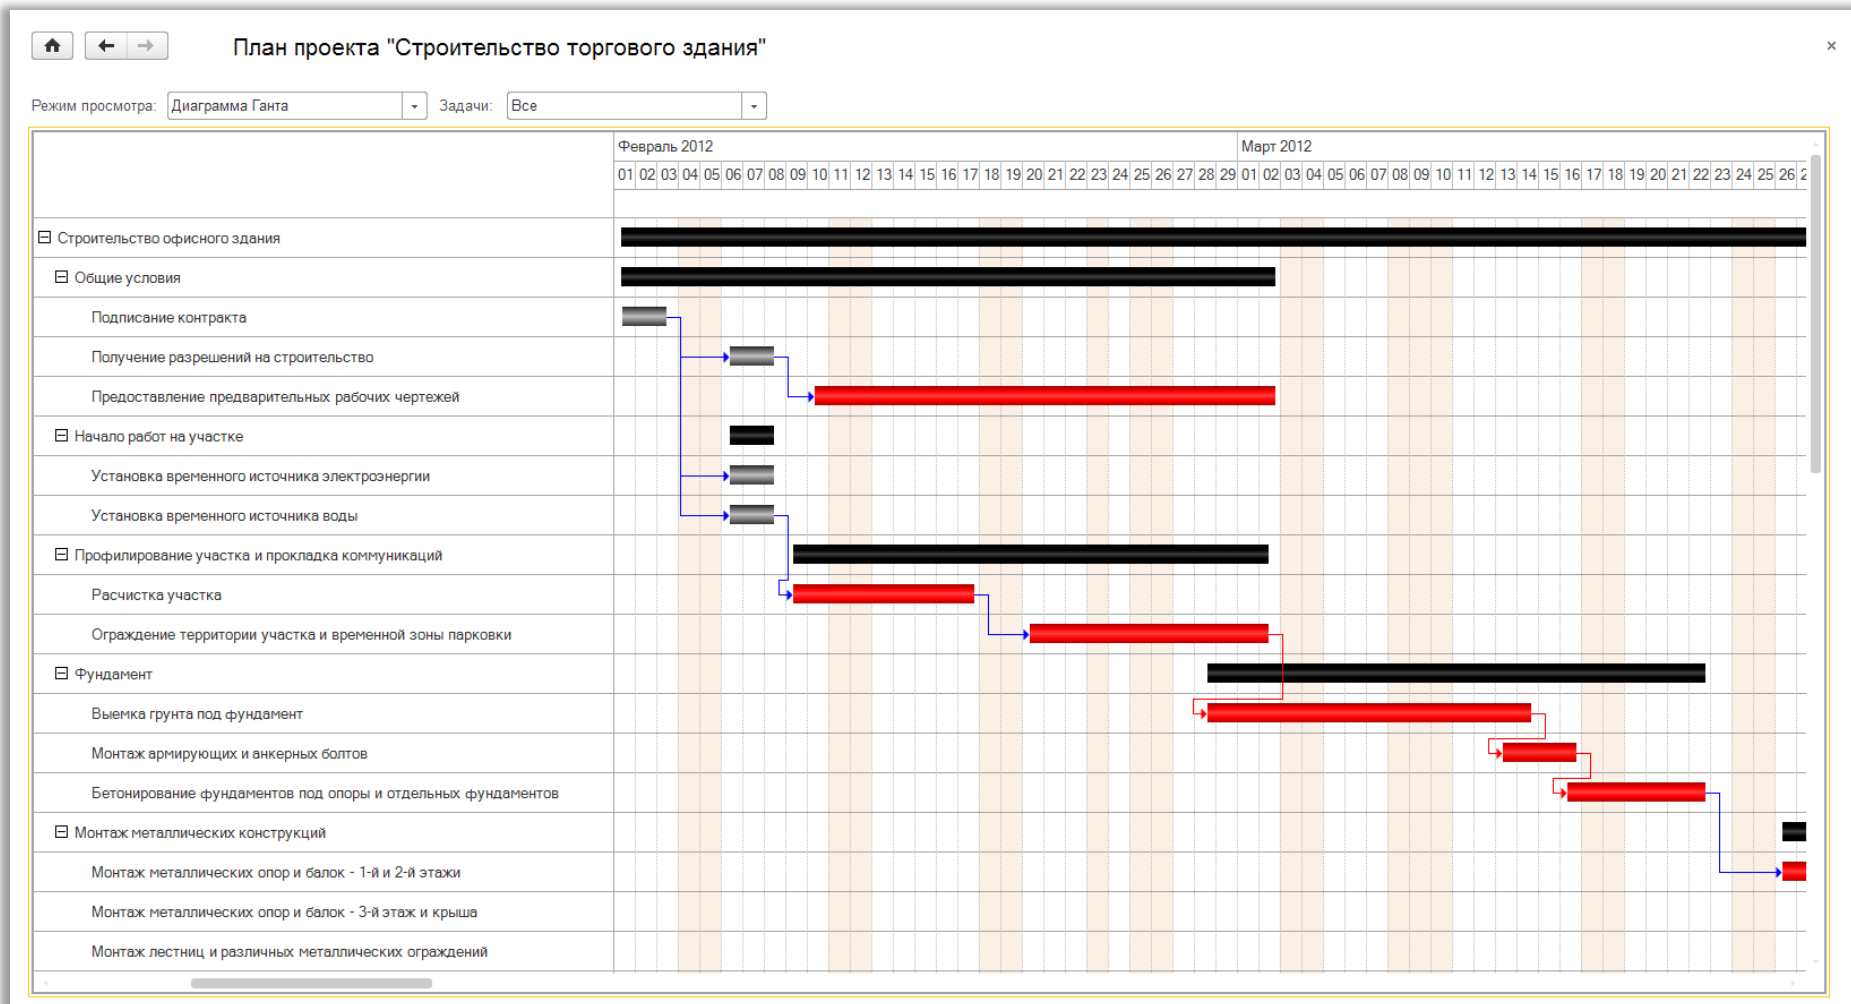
План проекта "Строительство торгового здания"

×

Режим просмотра: Диаграмма Ганта

Задачи: Все

Февраль 2012

Март 2012

01 02 03 04 05 06 07 08 09 10 11 12 13 14 15 16 17 18 19 20 21 22 23 24 25 26 27 28 29 01 02 03 04 05 06 07 08 09 10 11 12 13 14 15 16 17 18 19 20 21 22 23 24 25 26 2

⊟ Строительство офисного здания

⊟ Общие условия

Подписание контракта

Получение разрешений на строительство

Предоставление предварительных рабочих чертежей

⊟ Начало работ на участке

Установка временного источника электроэнергии

Установка временного источника воды

⊟ Профилирование участка и прокладка коммуникаций

Расчистка участка

Ограждение территории участка и временной зоны парковки

⊟ Фундамент

Выемка грунта под фундамент

Монтаж армирующих и анкерных болтов

Бетонирование фундаментов под опоры и отдельных фундаментов

⊟ Монтаж металлических конструкций

Монтаж металлических опор и балок - 1-й и 2-й этажи

Монтаж металлических опор и балок - 3-й этаж и крыша

Монтаж лестниц и различных металлических ограждений